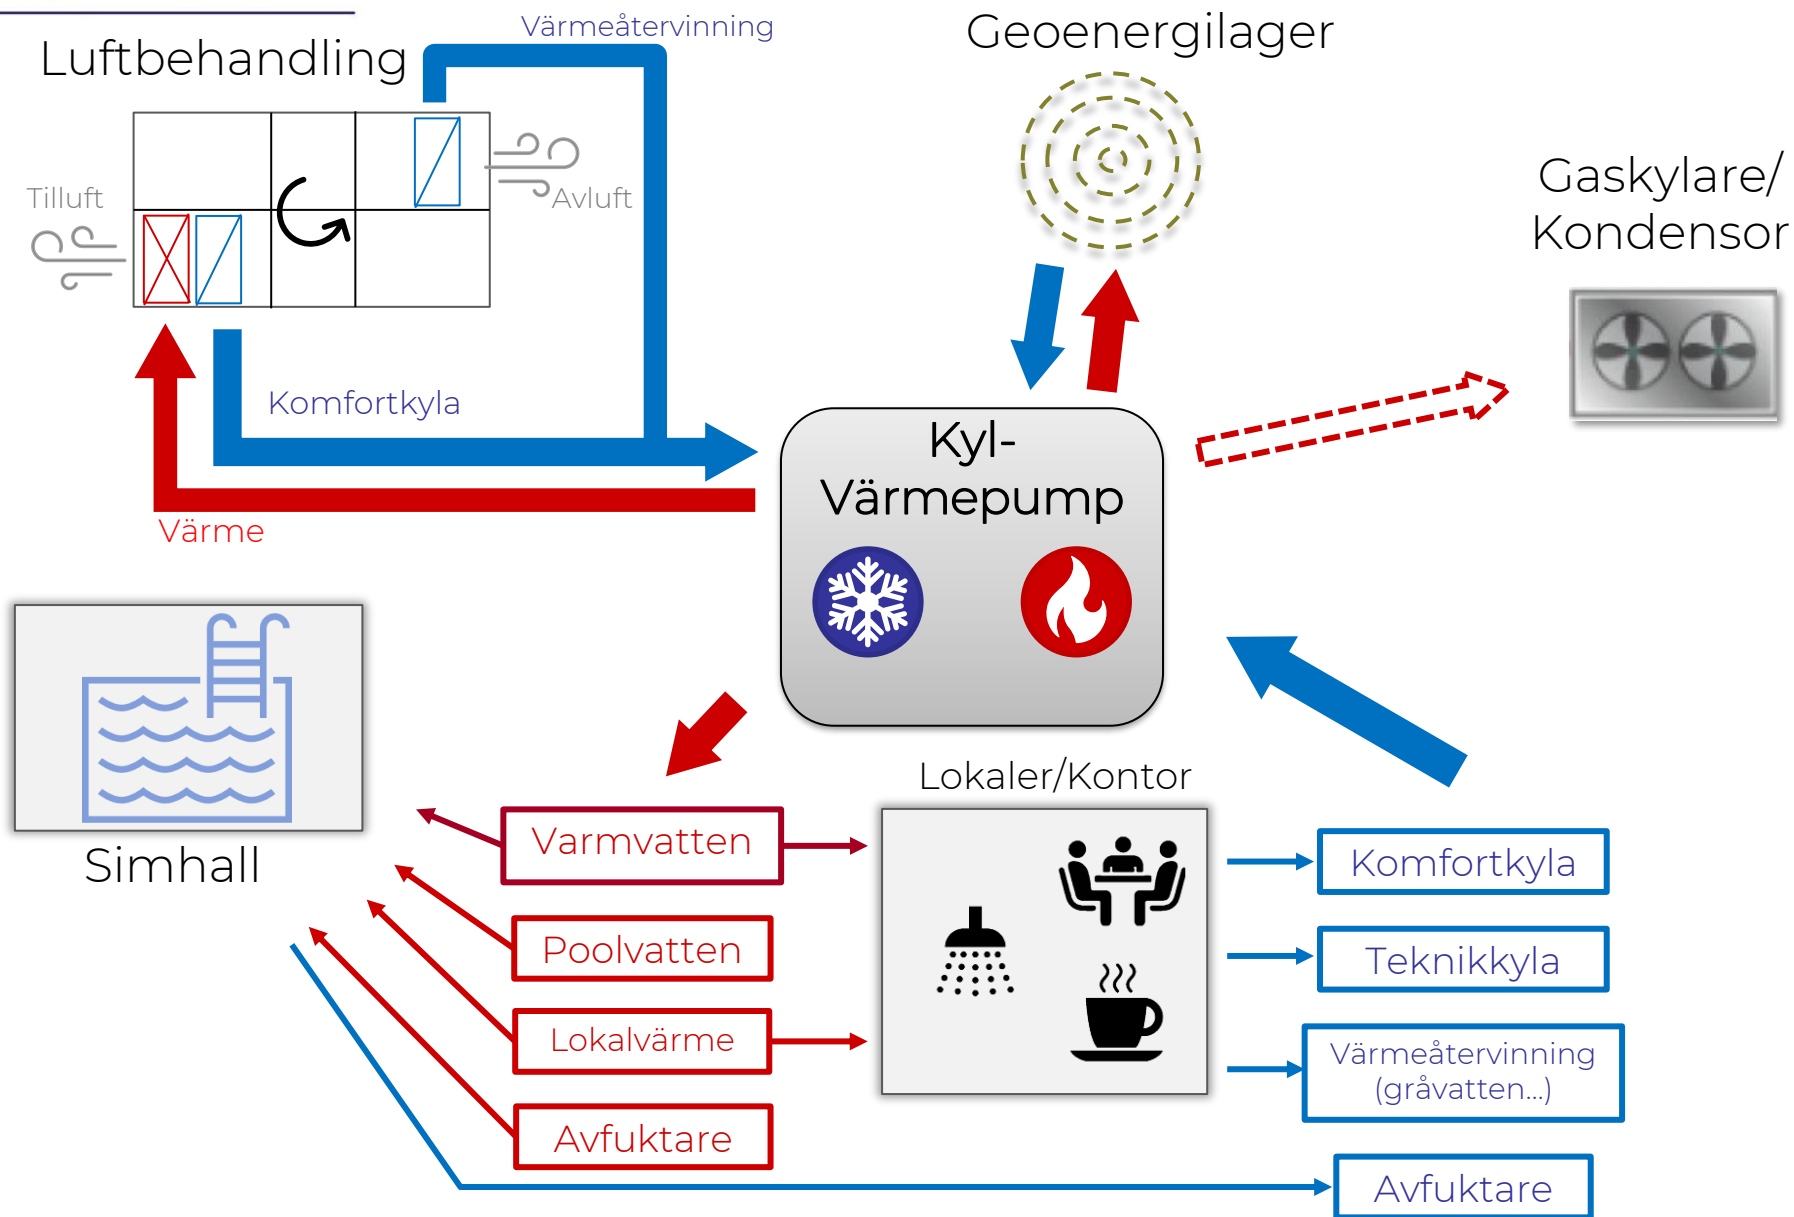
Luftbehandling

Värmeåtervinning

Geoenergilager

Tilluft

Avluft

Gaskylare/
Kondensor

Komfortkyla

Kyl-
Värmepump

Värme

Simhall

Lokaler/Kontor

Varmvatten

Poolvatten

Lokalvärme

Avfuktare

Komfortkyla

Teknikkyla

Värmeåtervinning
(gråvatten...)

Avfuktare